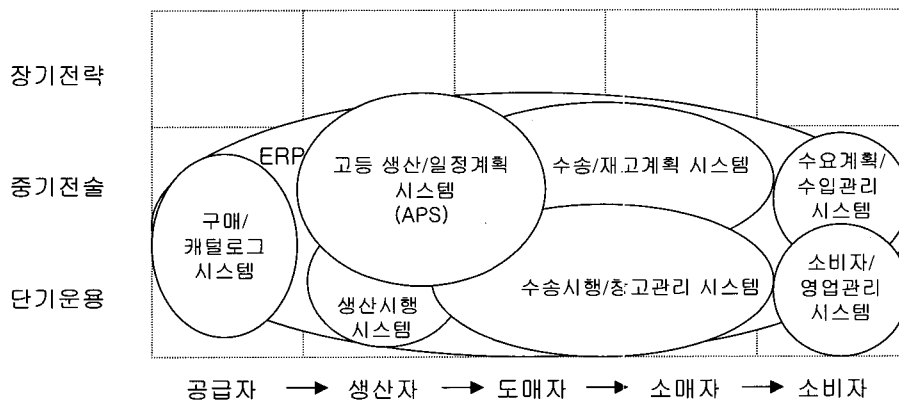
장기전략

중기전술

단기운용

ERP

고등 생산/일정계획 시스템 (APS)

수송/재고계획 시스템

수요계획/ 수입관리 시스템

구매/ 캐털로그 시스템

소비자/ 영업관리 시스템

수송시행/창고관리 시스템

생산시행 시스템

공급자 → 생산자 → 도매자 → 소매자 → 소비자